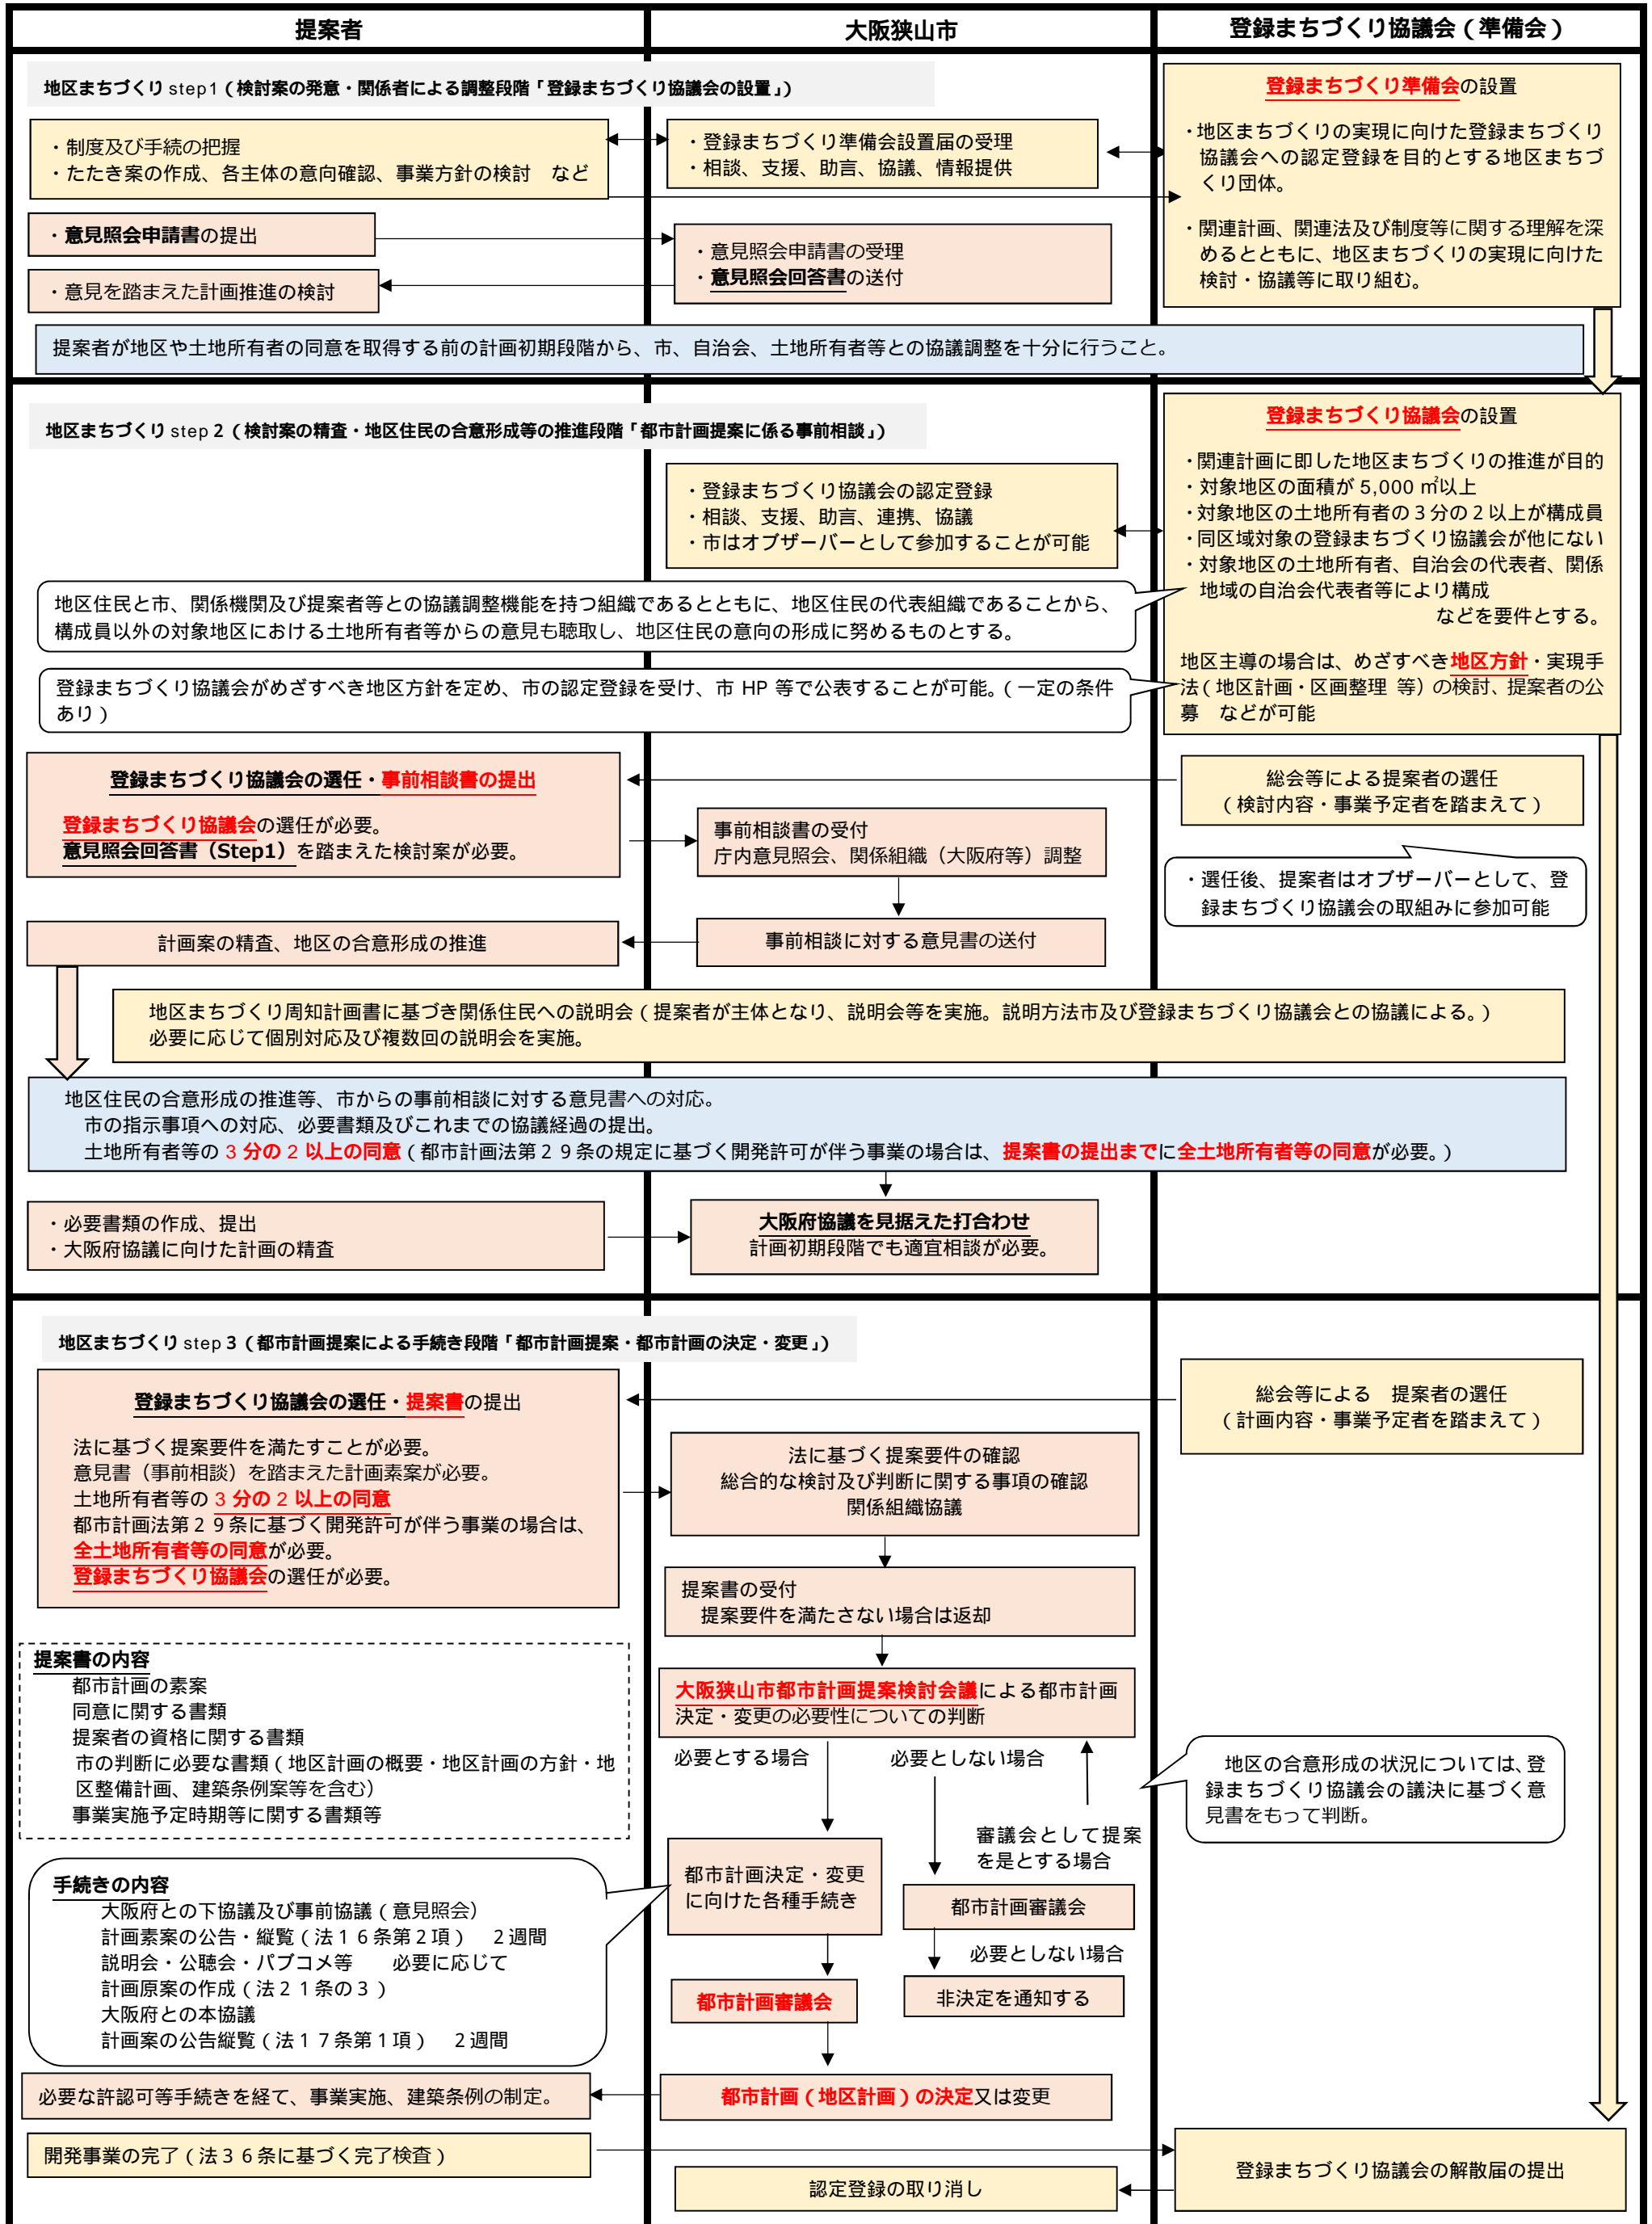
| 提案者 | 大阪狭山市 | 登録まちづくり協議会（準備会） |
|---|---|---|

地区まちづくり step1（検討案の発意・関係者による調整段階「登録まちづくり協議会の設置」）

・制度及び手続の把握
・たたき案の作成、各主体の意向確認、事業方針の検討　など

・登録まちづくり準備会設置届の受理
・相談、支援、助言、協議、情報提供

登録まちづくり準備会の設置

・地区まちづくりの実現に向けた登録まちづくり協議会への認定登録を目的とする地区まちづくり団体。

・関連計画、関連法及び制度等に関する理解を深めるとともに、地区まちづくりの実現に向けた検討・協議等に取り組む。

・意見照会申請書の提出

・意見照会申請書の受理
・意見照会回答書の送付

・意見を踏まえた計画推進の検討

提案者が地区や土地所有者の同意を取得する前の計画初期段階から、市、自治会、土地所有者等との協議調整を十分に行うこと。

地区まちづくり step 2（検討案の精査・地区住民の合意形成等の推進段階「都市計画提案に係る事前相談」）

・登録まちづくり協議会の認定登録
・相談、支援、助言、連携、協議
・市はオブザーバーとして参加することが可能

登録まちづくり協議会の設置

・関連計画に即した地区まちづくりの推進が目的
・対象地区の面積が 5,000 ㎡以上
・対象地区の土地所有者の 3 分の 2 以上が構成員
・同区域対象の登録まちづくり協議会が他にない
・対象地区の土地所有者、自治会の代表者、関係地域の自治会代表者等により構成
などを要件とする。

地区主導の場合は、めざすべき地区方針・実現手法（地区計画・区画整理　等）の検討、提案者の公募　などが可能

地区住民と市、関係機関及び提案者等との協議調整機能を持つ組織であるとともに、地区住民の代表組織であることから、構成員以外の対象地区における土地所有者等からの意見も聴取し、地区住民の意向の形成に努めるものとする。

登録まちづくり協議会がめざすべき地区方針を定め、市の認定登録を受け、市 HP 等で公表することが可能。（一定の条件あり）

登録まちづくり協議会の選任・事前相談書の提出

登録まちづくり協議会の選任が必要。
意見照会回答書（Step1）を踏まえた検討案が必要。

総会等による提案者の選任
（検討内容・事業予定者を踏まえて）

事前相談書の受付
庁内意見照会、関係組織（大阪府等）調整

・選任後、提案者はオブザーバーとして、登録まちづくり協議会の取組みに参加可能

計画案の精査、地区の合意形成の推進

事前相談に対する意見書の送付

地区まちづくり周知計画書に基づき関係住民への説明会（提案者が主体となり、説明会等を実施。説明方法市及び登録まちづくり協議会との協議による。）
必要に応じて個別対応及び複数回の説明会を実施。

地区住民の合意形成の推進等、市からの事前相談に対する意見書への対応。
市の指示事項への対応、必要書類及びこれまでの協議経過の提出。
土地所有者等の 3 分の 2 以上の同意（都市計画法第 2 9 条の規定に基づく開発許可が伴う事業の場合は、提案書の提出までに全土地所有者等の同意が必要。）

・必要書類の作成、提出
・大阪府協議に向けた計画の精査

大阪府協議を見据えた打合わせ
計画初期段階でも適宜相談が必要。

地区まちづくり step 3（都市計画提案による手続き段階「都市計画提案・都市計画の決定・変更」）

登録まちづくり協議会の選任・提案書の提出

法に基づく提案要件を満たすことが必要。
意見書（事前相談）を踏まえた計画素案が必要。
土地所有者等の 3 分の 2 以上の同意
都市計画法第 2 9 条に基づく開発許可が伴う事業の場合は、全土地所有者等の同意が必要。
登録まちづくり協議会の選任が必要。

総会等による　提案者の選任
（計画内容・事業予定者を踏まえて）

法に基づく提案要件の確認
総合的な検討及び判断に関する事項の確認
関係組織協議

提案書の受付
提案要件を満たさない場合は返却

提案書の内容
都市計画の素案
同意に関する書類
提案者の資格に関する書類
市の判断に必要な書類（地区計画の概要・地区計画の方針・地区整備計画、建築条例案等を含む）
事業実施予定時期等に関する書類等

大阪狭山市都市計画提案検討会議による都市計画決定・変更の必要性についての判断

必要とする場合　必要としない場合

地区の合意形成の状況については、登録まちづくり協議会の議決に基づく意見書をもって判断。

審議会として提案を是とする場合

手続きの内容
大阪府との下協議及び事前協議（意見照会）
計画素案の公告・縦覧（法１６条第２項）　２週間
説明会・公聴会・パブコメ等　必要に応じて
計画原案の作成（法２１条の３）
大阪府との本協議
計画案の公告縦覧（法１７条第１項）　２週間

都市計画決定・変更に向けた各種手続き

都市計画審議会

必要としない場合

都市計画審議会

非決定を通知する

必要な許認可等手続きを経て、事業実施、建築条例の制定。

都市計画（地区計画）の決定又は変更

開発事業の完了（法３６条に基づく完了検査）

登録まちづくり協議会の解散届の提出

認定登録の取り消し